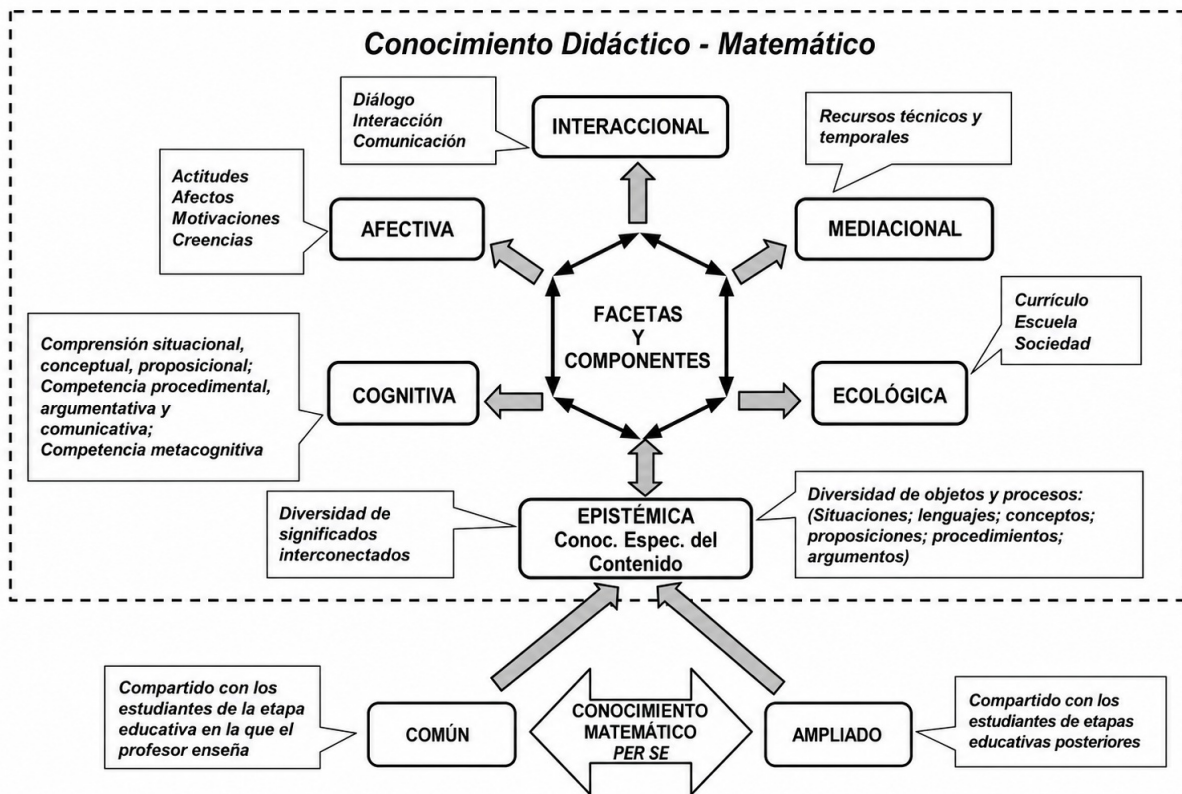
Conocimiento Didáctico - Matemático

Diálogo
Interacción
Comunicación

INTERACCIONAL

Recursos técnicos y temporales

Actitudes
Afectos
Motivaciones
Creencias

AFECTIVA

MEDIACIONAL

FACETAS
Y
COMPONENTES

Currículo
Escuela
Sociedad

Comprensión situacional, conceptual, proposicional;
Competencia procedimental, argumentativa y comunicativa;
Competencia metacognitiva

COGNITIVA

ECOLÓGICA

Diversidad de significados interconectados

EPISTÉMICA
Conoc. Espec. del Contenido

Diversidad de objetos y procesos:
(Situaciones; lenguajes; conceptos; proposiciones; procedimientos; argumentos)

Compartido con los estudiantes de la etapa educativa en la que el profesor enseña

COMÚN

CONOCIMIENTO
MATEMÁTICO
PER SE

AMPLIADO

Compartido con los estudiantes de etapas educativas posteriores